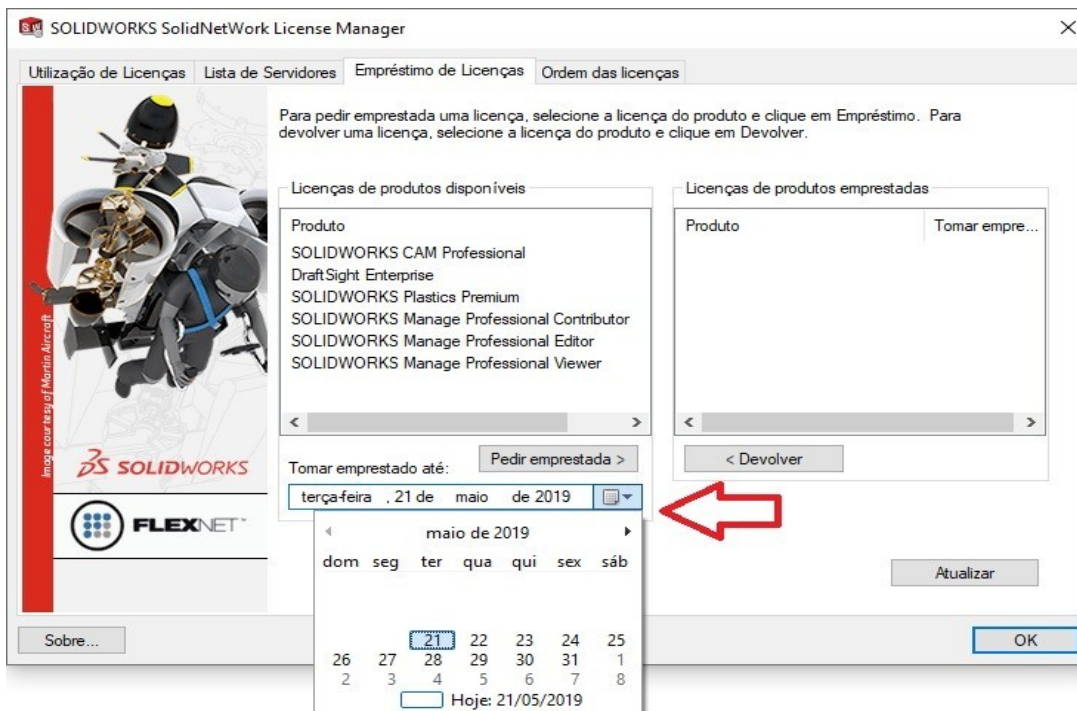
SOLIDWORKS SolidNetWork License Manager

Utilização de Licenças | Lista de Servidores | Empréstimo de Licenças | Ordem das licenças

Para pedir emprestada uma licença, selecione a licença do produto e clique em Empréstimo. Para devolver uma licença, selecione a licença do produto e clique em Devolver.

Licenças de produtos disponíveis

Produto
SOLIDWORKS CAM Professional
DraftSight Enterprise
SOLIDWORKS Plastics Premium
SOLIDWORKS Manage Professional Contributor
SOLIDWORKS Manage Professional Editor
SOLIDWORKS Manage Professional Viewer

Licenças de produtos emprestadas

| Produto | Tomar empre... |
|---|---|

Tomar emprestado até:

Pedir emprestada >

< Devolver

terça-feira , 21 de maio de 2019

maio de 2019

| dom | seg | ter | qua | qui | sex | sáb |
|---|---|---|---|---|---|---|
| | | 21 | 22 | 23 | 24 | 25 |
| 26 | 27 | 28 | 29 | 30 | 31 | 1 |
| 2 | 3 | 4 | 5 | 6 | 7 | 8 |

Hoje: 21/05/2019

Atualizar

Image courtesy of Martin Aircraft

SOLIDWORKS

FLEXNET

Sobre...

OK